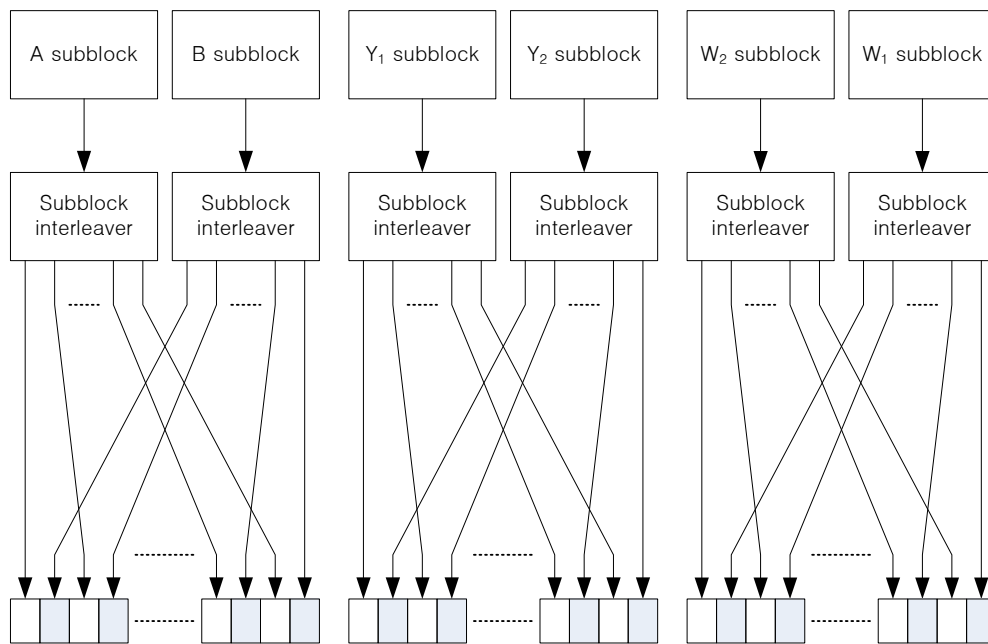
A subblock

B subblock

$Y_1$ subblock

$Y_2$ subblock

$W_2$ subblock

$W_1$ subblock

Subblock interleaver

Subblock interleaver

Subblock interleaver

Subblock interleaver

Subblock interleaver

Subblock interleaver

------

------

------

------

------

------

-----------

-----------

-----------

-----------

-----------

-----------